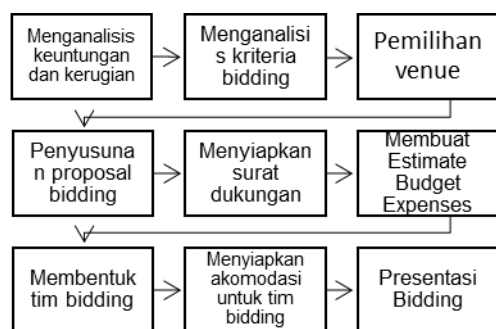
Menganalisis keuntungan dan kerugian

Menganalisis kriteria bidding

Pemilihan venue

Penyusunan proposal bidding

Menyiapkan surat dukungan

Membuat Estimate Budget Expenses

Membentuk tim bidding

Menyiapkan akomodasi untuk tim bidding

Presentasi Bidding